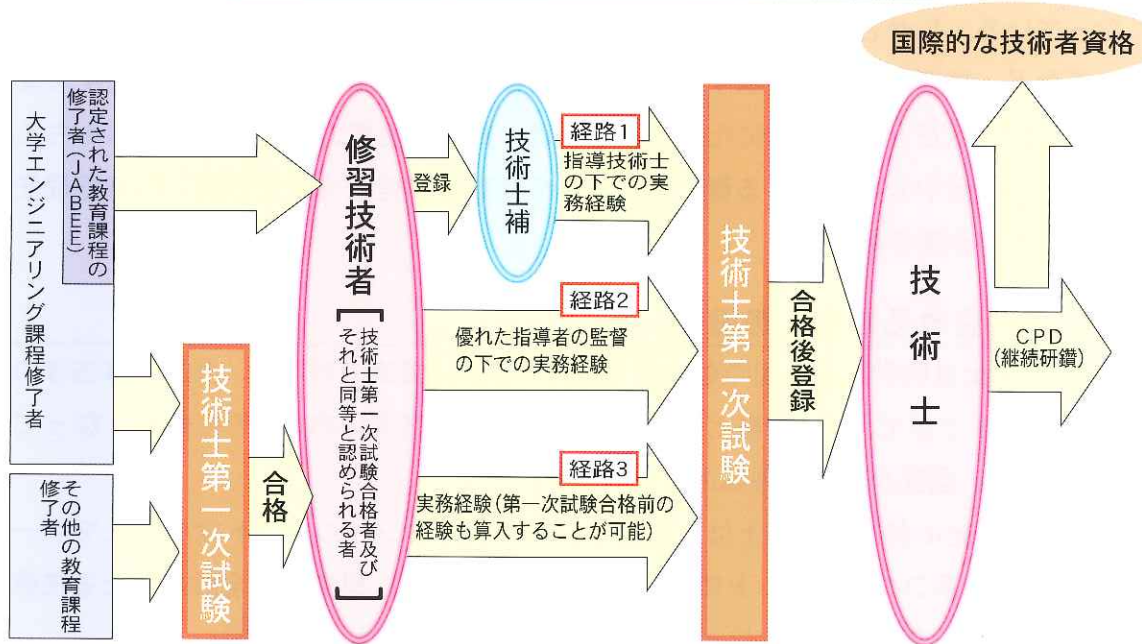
国際的な技術者資格

大学エンジニアリング課程修了者

認定された教育課程の修了者（JABEE）

その他の教育課程修了者

技術士第一次試験

合格

修習技術者

【技術士第一次試験合格者及びそれと同等と認められる者】

登録

技術士補

経路1
指導技術士の下での実務経験

経路2
優れた指導者の監督の下での実務経験

経路3
実務経験（第一次試験合格前の経験も算入することが可能）

技術士第二次試験

合格後登録

技術士

CPD
（継続研鑽）